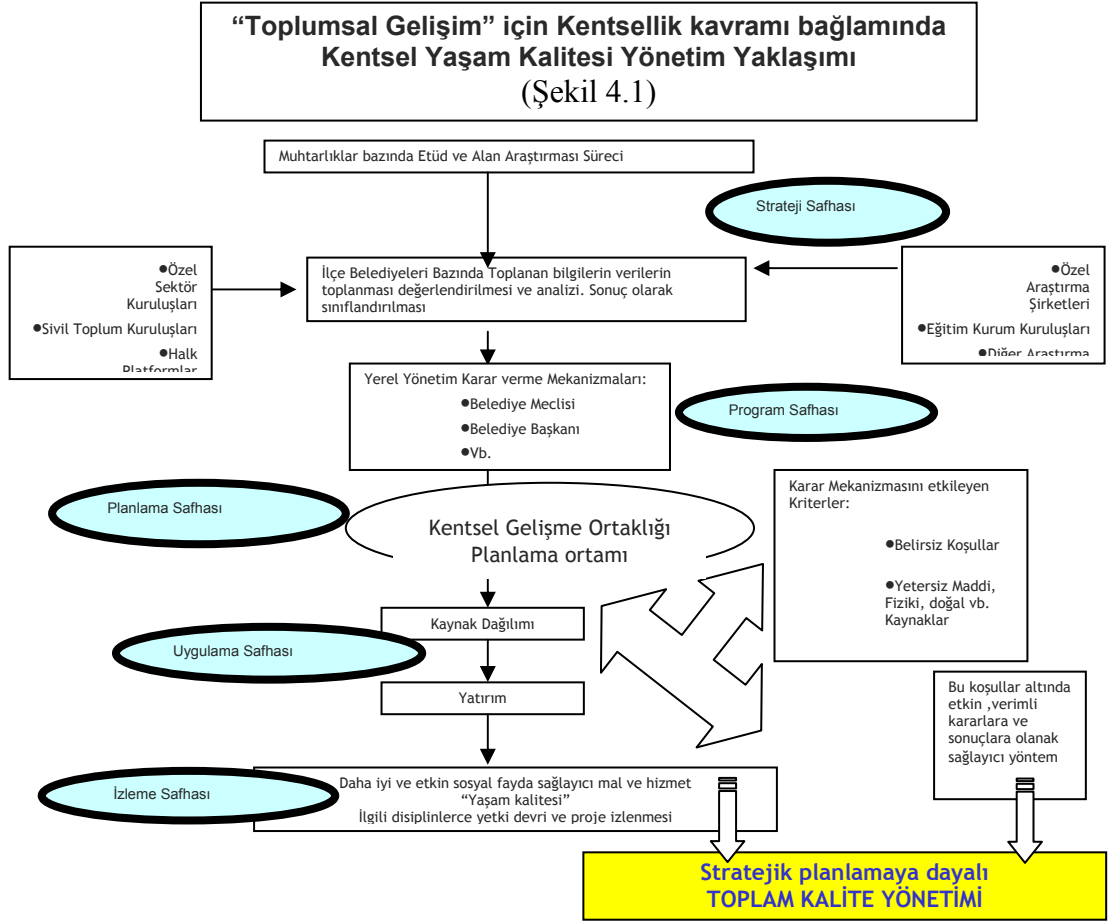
"Toplumsal Gelişim" için Kentsellik kavramı bağlamında Kentsel Yaşam Kalitesi Yönetim Yaklaşımı
(Şekil 4.1)

Muhtarlıklar bazında Etüd ve Alan Araştırması Süreci

Strateji Safhası

●Özel Sektör Kuruluşları
●Sivil Toplum Kuruluşları
●Halk Platformlar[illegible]

İlçe Belediyeleri Bazında Toplanan bilgilerin verilerin toplanması değerlendirilmesi ve analizi. Sonuç olarak sınıflandırılması

●Özel Araştırma Şirketleri
●Eğitim Kurum Kuruluşları
●Diğer Araştırma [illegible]

Yerel Yönetim Karar verme Mekanizmaları:
●Belediye Meclisi
●Belediye Başkanı
●Vb.

Program Safhası

Planlama Safhası

Kentsel Gelişme Ortaklığı Planlama ortamı

Karar Mekanizmasını etkileyen Kriterler:
●Belirsiz Koşullar
●Yetersiz Maddi, Fiziki, doğal vb. Kaynaklar

Kaynak Dağılımı

Uygulama Safhası

Yatırım

Bu koşullar altında etkin ,verimli kararlara ve sonuçlara olanak sağlayıcı yöntem

İzleme Safhası

Daha iyi ve etkin sosyal fayda sağlayıcı mal ve hizmet
"Yaşam kalitesi"
İlgili disiplinlerce yetki devri ve proje izlenmesi

Stratejik planlamaya dayalı
TOPLAM KALİTE YÖNETİMİ